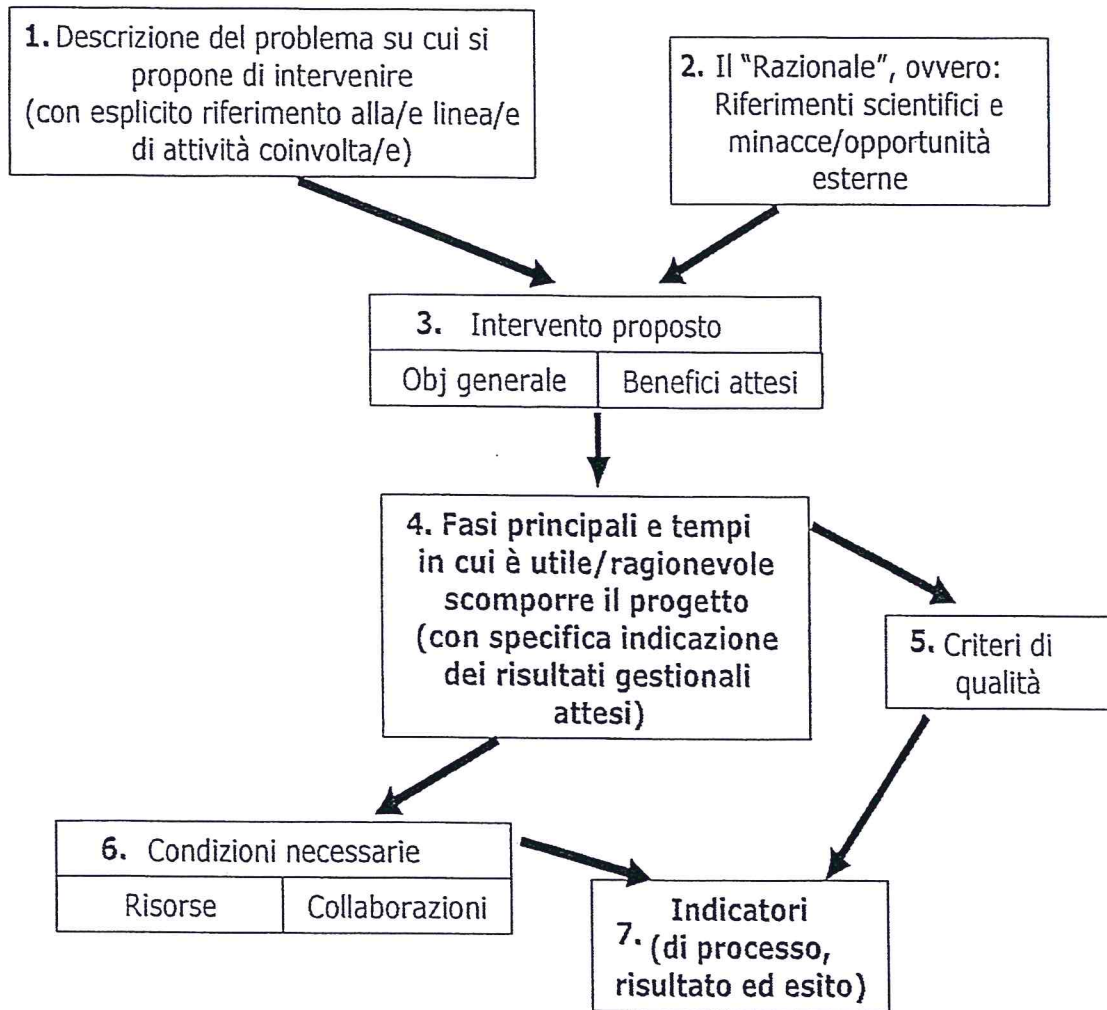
1. Descrizione del problema su cui si propone di intervenire (con esplicito riferimento alla/e linea/e di attività coinvolta/e)

2. Il "Razionale", ovvero: Riferimenti scientifici e minacce/opportunità esterne

3. Intervento proposto

| Obj generale | Benefici attesi |
|---|---|

4. Fasi principali e tempi in cui è utile/ragionevole scomporre il progetto (con specifica indicazione dei risultati gestionali attesi)

5. Criteri di qualità

6. Condizioni necessarie

| Risorse | Collaborazioni |
|---|---|

7. Indicatori (di processo, risultato ed esito)